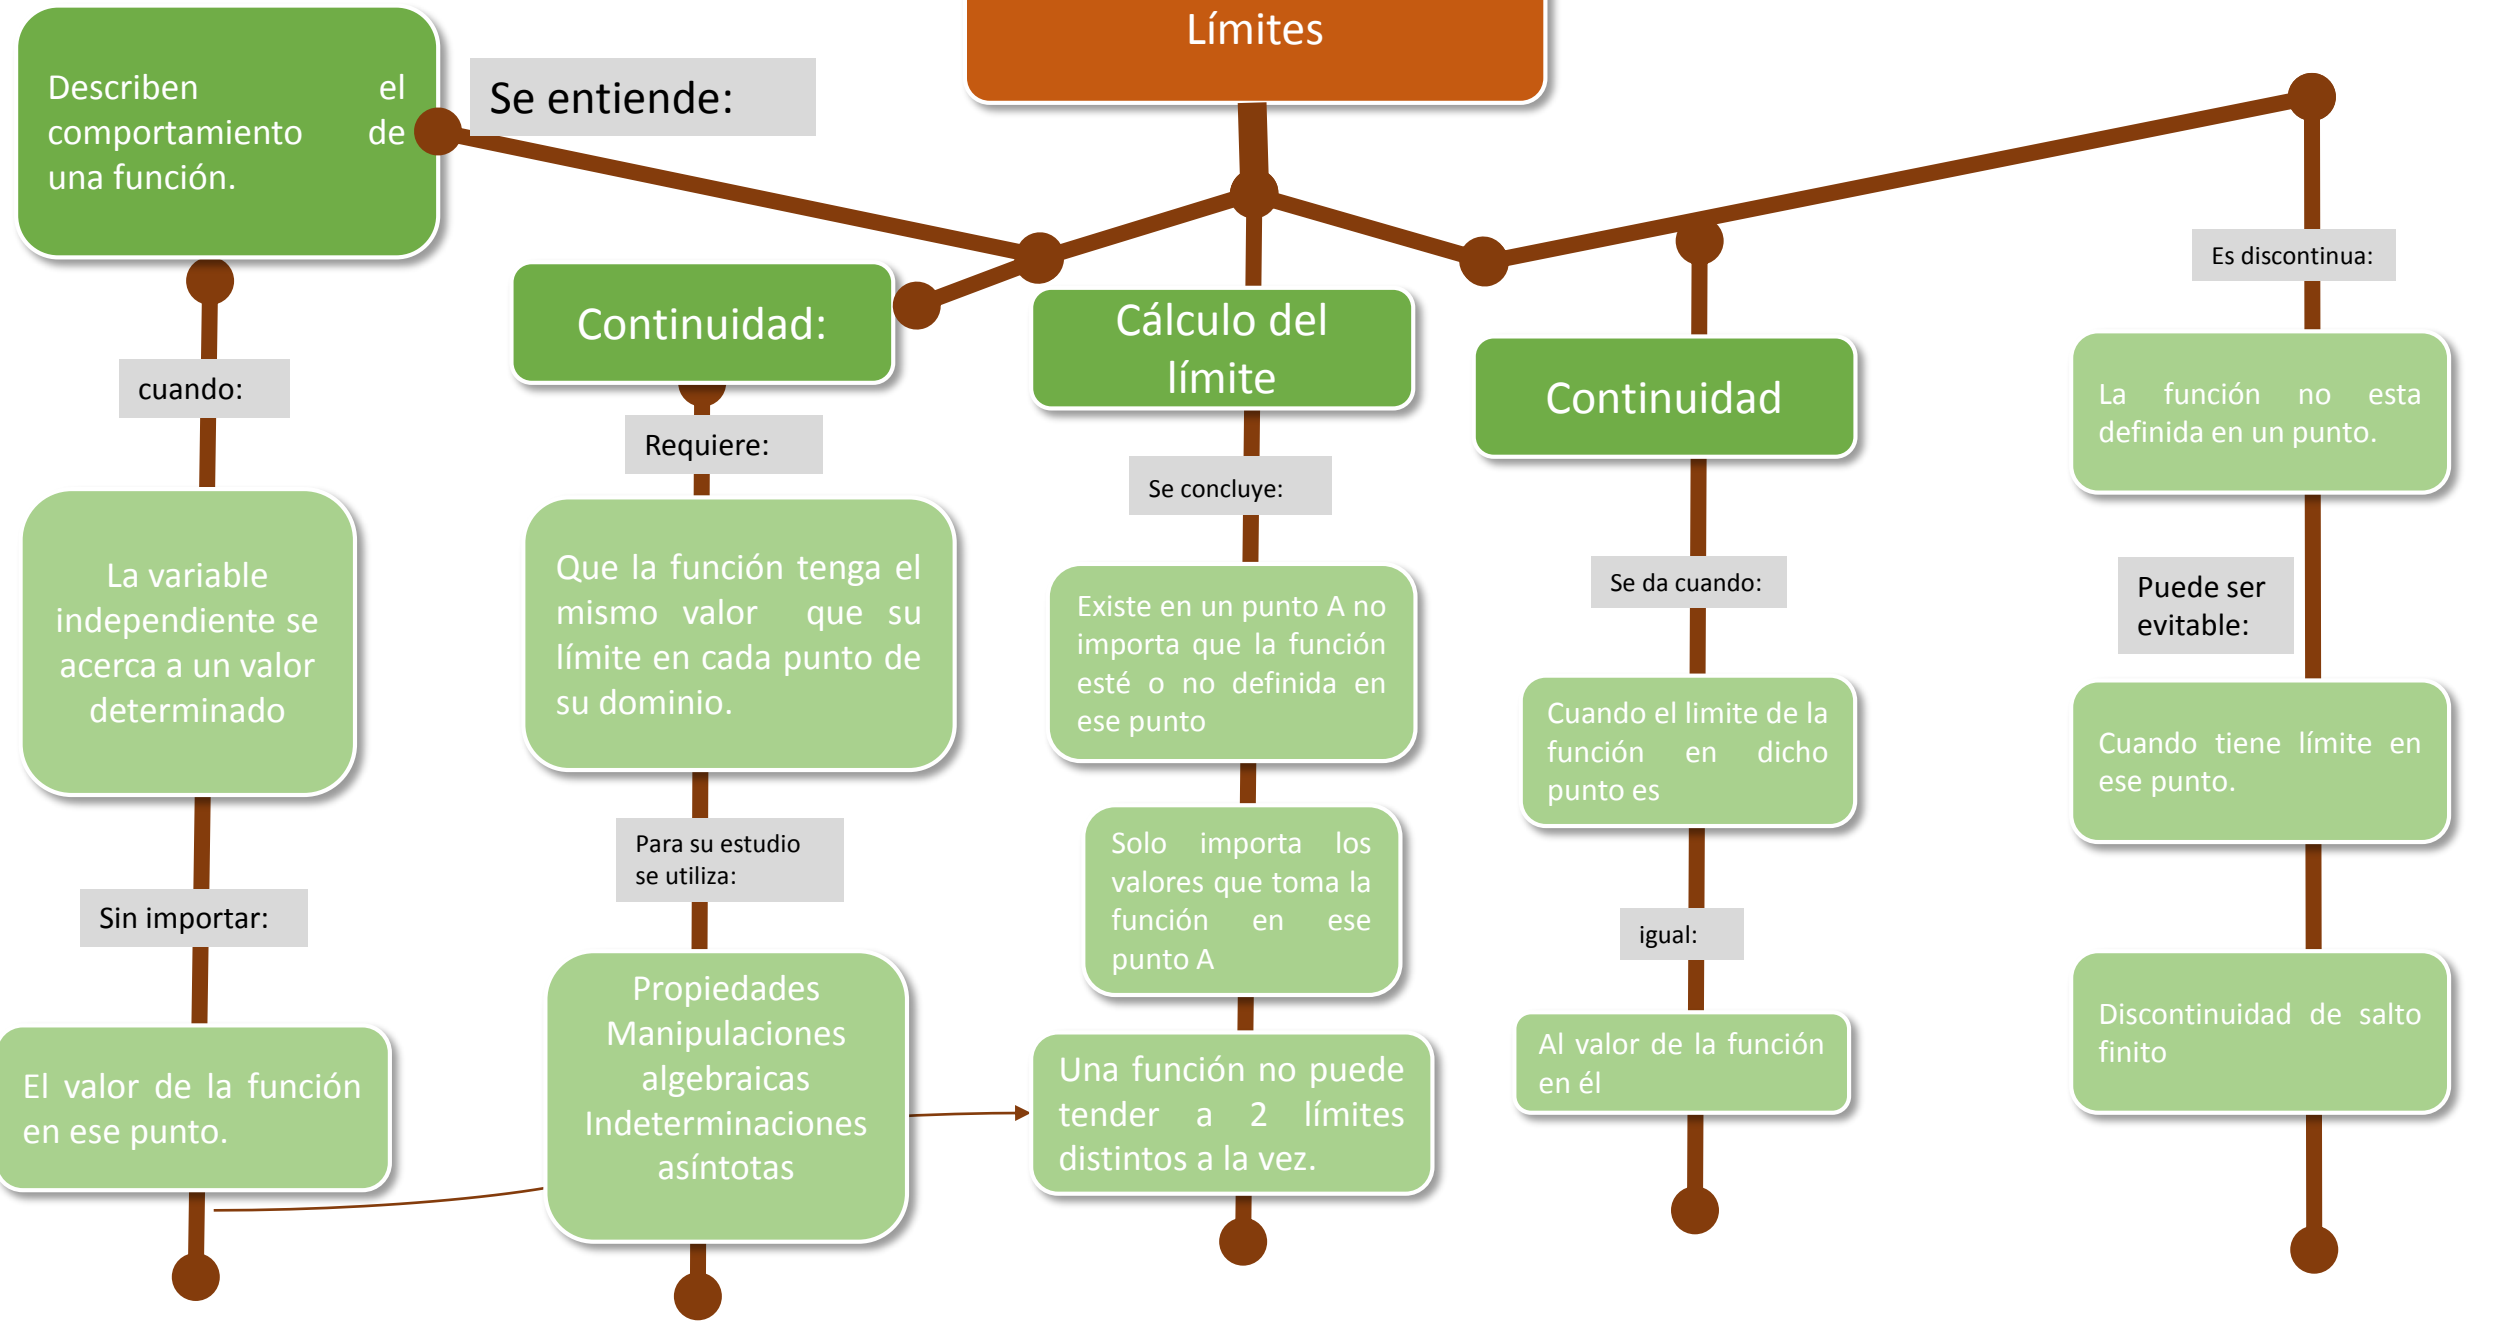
Límites

Se entiende:

Describen el comportamiento de una función.

cuando:

La variable independiente se acerca a un valor determinado

Sin importar:

El valor de la función en ese punto.

Continuidad:

Requiere:

Que la función tenga el mismo valor que su límite en cada punto de su dominio.

Para su estudio se utiliza:

Propiedades Manipulaciones algebraicas Indeterminaciones asíntotas

Cálculo del límite

Se concluye:

Existe en un punto A no importa que la función esté o no definida en ese punto

Solo importa los valores que toma la función en ese punto A

Una función no puede tender a 2 límites distintos a la vez.

Continuidad

Se da cuando:

Cuando el limite de la función en dicho punto es

igual:

Al valor de la función en él

Es discontinua:

La función no esta definida en un punto.

Puede ser evitable:

Cuando tiene límite en ese punto.

Discontinuidad de salto finito